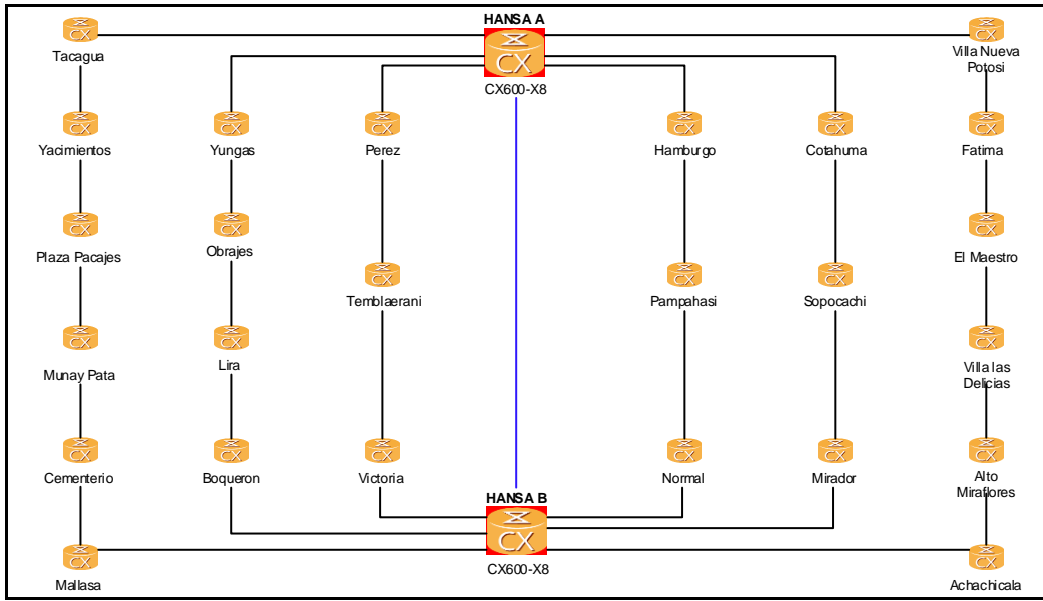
HANSA A

CX

CX600-X8

CX Tacagua

CX Villa Nueva Potosi

CX Yacimientos

CX Yungas

CX Perez

CX Hamburgo

CX Cotahuma

CX Fatima

CX Plaza Pacajes

CX Obrajes

CX Temblaerani

CX Pampahasi

CX Sopocachi

CX El Maestro

CX Munay Pata

CX Lira

CX Villa las Delicias

CX Cementerio

CX Boqueron

CX Victoria

CX Normal

CX Mirador

CX Alto Miraflores

HANSA B

CX

CX600-X8

CX Mallasa

CX Achachicala